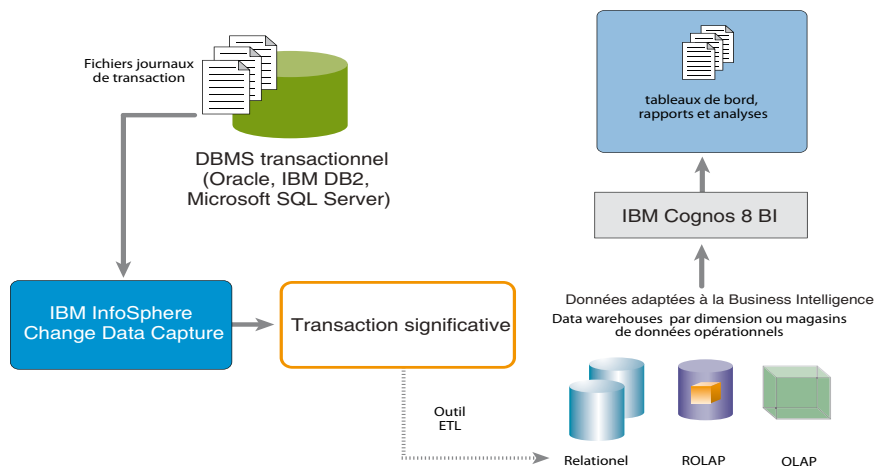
Fichiers journaux de transaction

DBMS transactionnel (Oracle, IBM DB2, Microsoft SQL Server)

tableaux de bord, rapports et analyses

IBM Cognos 8 BI

Données adaptées à la Business Intelligence

Data warehouses par dimension ou magasins de données opérationnels

IBM InfoSphere Change Data Capture

Transaction significative

Outil ETL

Relationel

ROLAP

OLAP